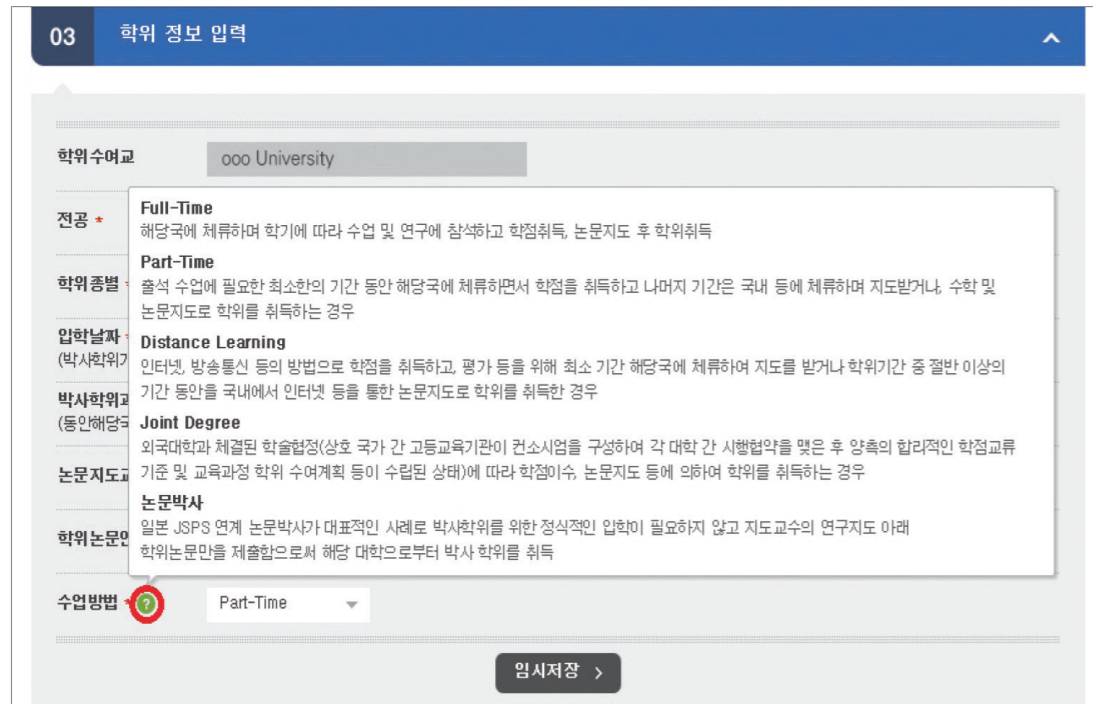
03 학위 정보 입력

학위수여교 ooo University

전공 *

학위종별

입학날짜
(박사학위

박사학위
(동안해당

논문지도

학위논문

Full-Time
해당국에 체류하며 학기에 따라 수업 및 연구에 참석하고 학점취득, 논문지도 후 학위취득

Part-Time
출석 수업에 필요한 최소한의 기간 동안 해당국에 체류하면서 학점을 취득하고 나머지 기간은 국내 등에 체류하며 지도받거나, 수학 및 논문지도로 학위를 취득하는 경우

Distance Learning
인터넷, 방송통신 등의 방법으로 학점을 취득하고, 평가 등을 위해 최소 기간 해당국에 체류하여 지도를 받거나 학위기간 중 절반 이상의 기간 동안을 국내에서 인터넷 등을 통한 논문지도로 학위를 취득한 경우

Joint Degree
외국대학과 체결된 학술협정(상호 국가 간 고등교육기관이 컨소시엄을 구성하여 각 대학 간 시행협약을 맺은 후 양측의 합리적인 학점교류 기준 및 교육과정 학위 수여계획 등이 수립된 상태)에 따라 학점이수, 논문지도 등에 의하여 학위를 취득하는 경우

논문박사
일본 JSPS 연계 논문박사가 대표적인 사례로 박사학위를 위한 정식적인 입학이 필요하지 않고 지도교수의 연구지도 아래 학위논문만을 제출함으로써 해당 대학으로부터 박사 학위를 취득

수업방법 * ? Part-Time

임시저장 >